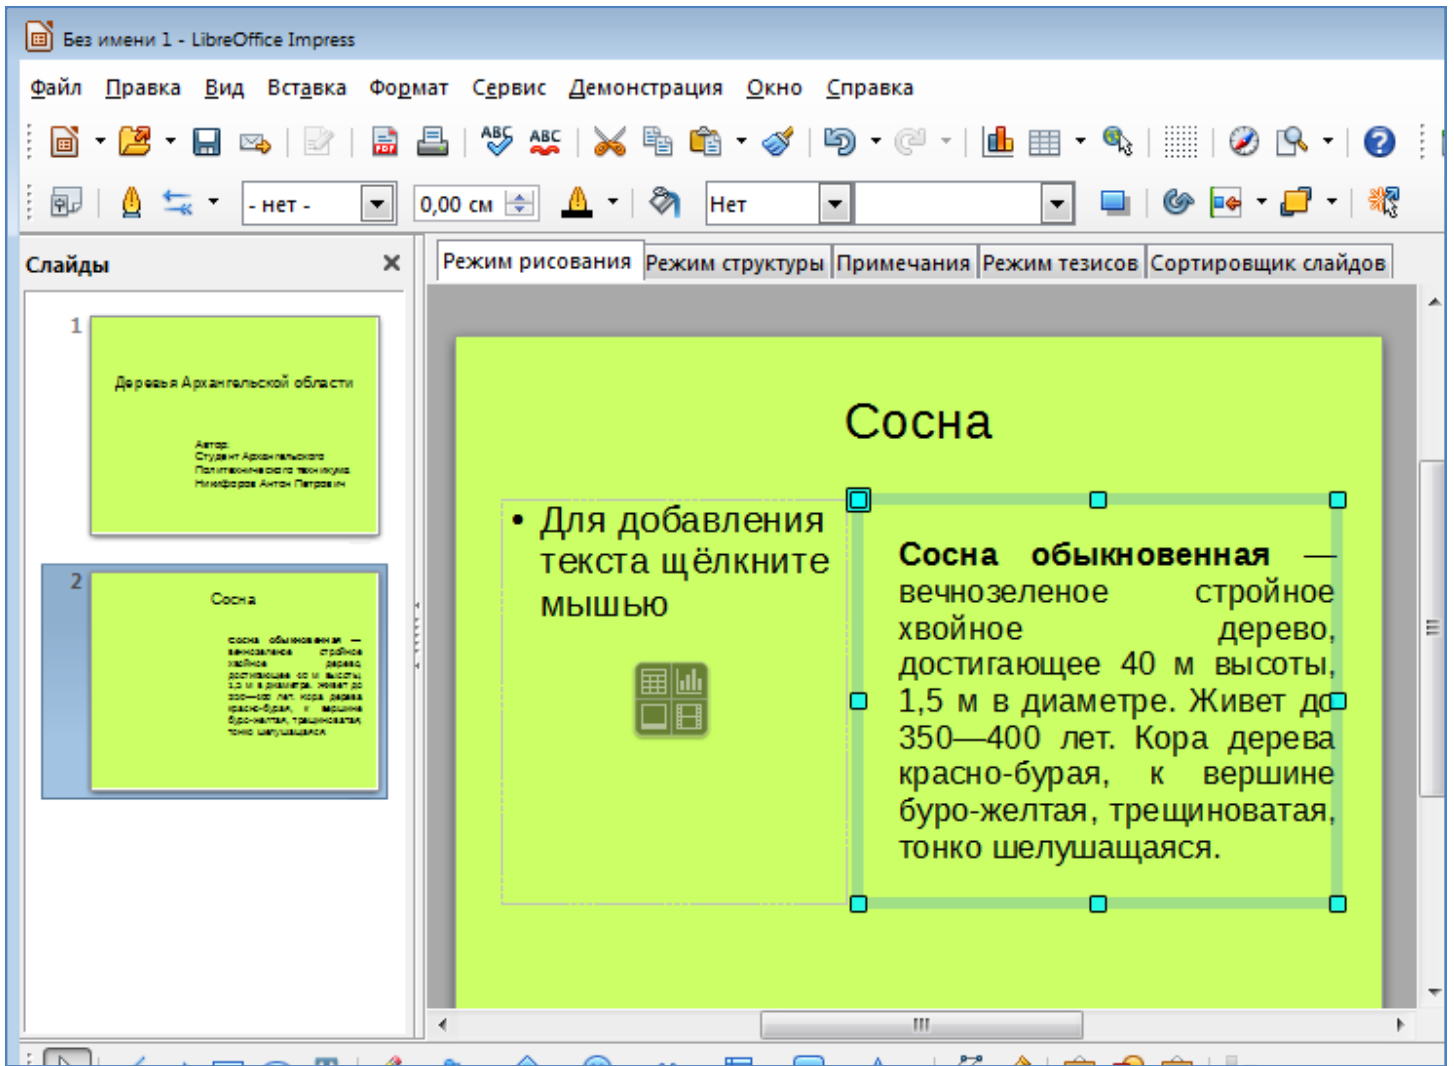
Без имени 1 - LibreOffice Impress

Файл Правка Вид Вставка Формат Сервис Демонстрация Окно Справка

- нет -
0,00 см
Нет

Слайды

1
Деревья Архангельской области
Автор:
Студент Архангельского
Политехнического техникума
Никифоров Антон Петрович

2
Сосна
Сосна обыкновенная — вечнозеленое стройное хвойное дерево, достигающее 40 м высоты, 1,5 м в диаметре. Живет до 350—400 лет. Кора дерева красно-бурая, к вершине буро-желтая, трещиноватая, тонко шелушащаяся.

Режим рисования | Режим структуры | Примечания | Режим тезисов | Сортировщик слайдов

Сосна

• Для добавления текста щёлкните мышью

Сосна обыкновенная — вечнозеленое стройное хвойное дерево, достигающее 40 м высоты, 1,5 м в диаметре. Живет до 350—400 лет. Кора дерева красно-бурая, к вершине буро-желтая, трещиноватая, тонко шелушащаяся.